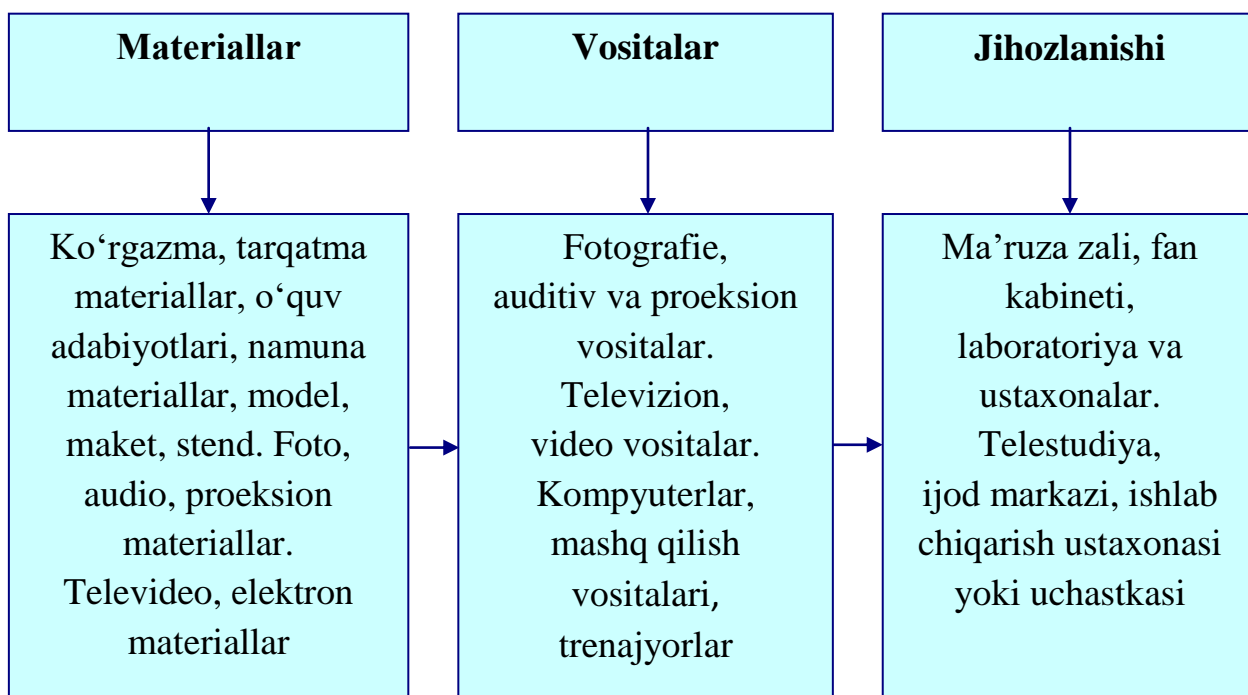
Materiallar

Vositalar

Jihozlanishi

Ko‘rgazma, tarqatma materiallar, o‘quv adabiyotlari, namuna materiallar, model, maket, stend. Foto, audio, proeksion materiallar. Televideo, elektron materiallar

Fotografie, auditiv va proeksion vositalar. Televizion, video vositalar. Kompyuterlar, mashq qilish vositalari, trenajyorlar

Ma’ruza zali, fan kabineti, laboratoriya va ustaxonalar. Telestudiya, ijod markazi, ishlab chiqarish ustaxonasi yoki uchastkasi